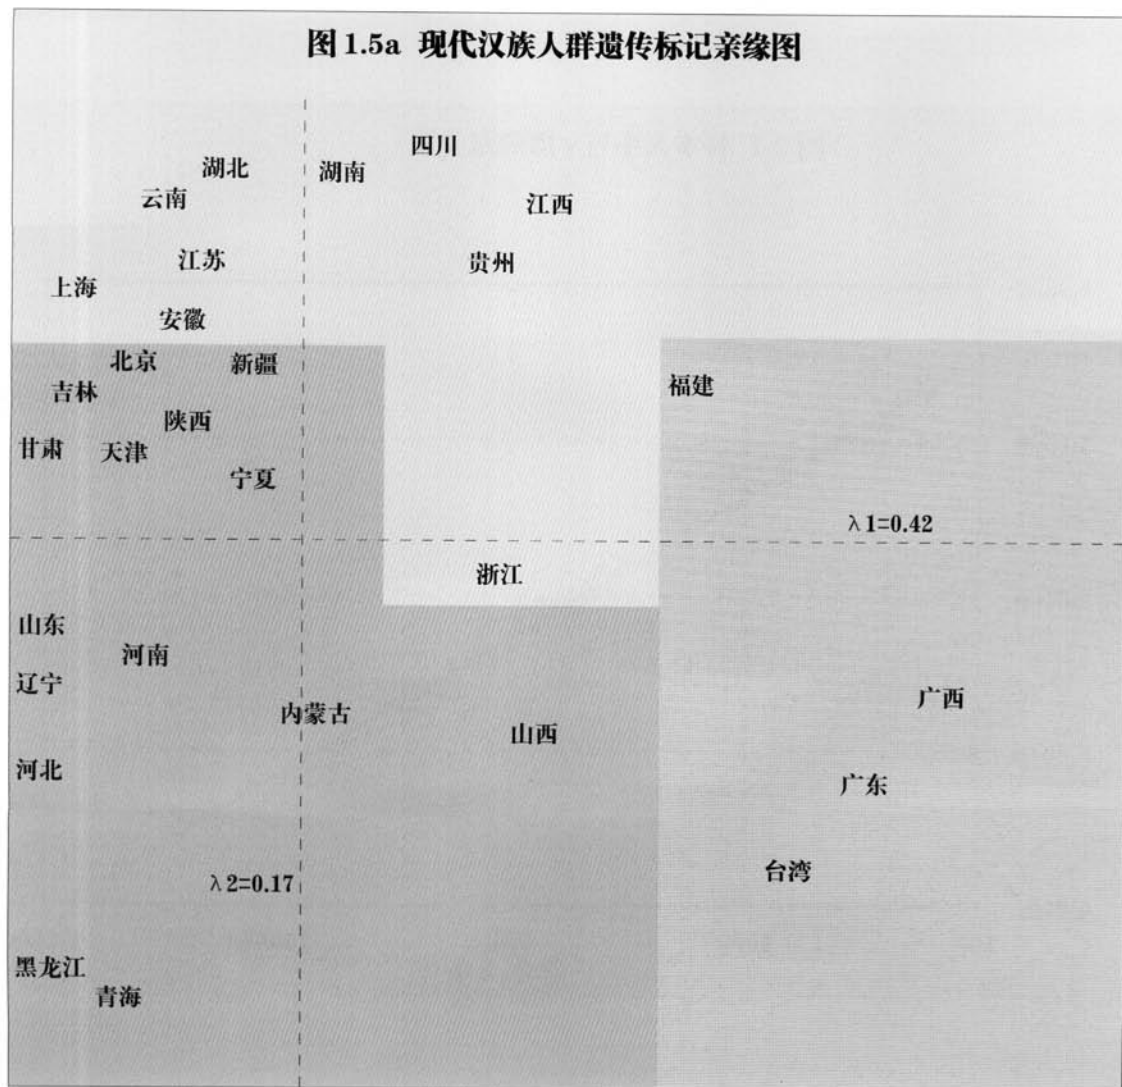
图 1.5a 现代汉族人群遗传标记亲缘图

四川
湖北
湖南
云南
江西
江苏
贵州
上海
安徽
北京
新疆
福建
吉林
陕西
甘肃
天津
宁夏
λ1=0.42
浙江
山东
河南
辽宁
广西
内蒙古
山西
河北
广东
台湾
λ2=0.17
黑龙江
青海